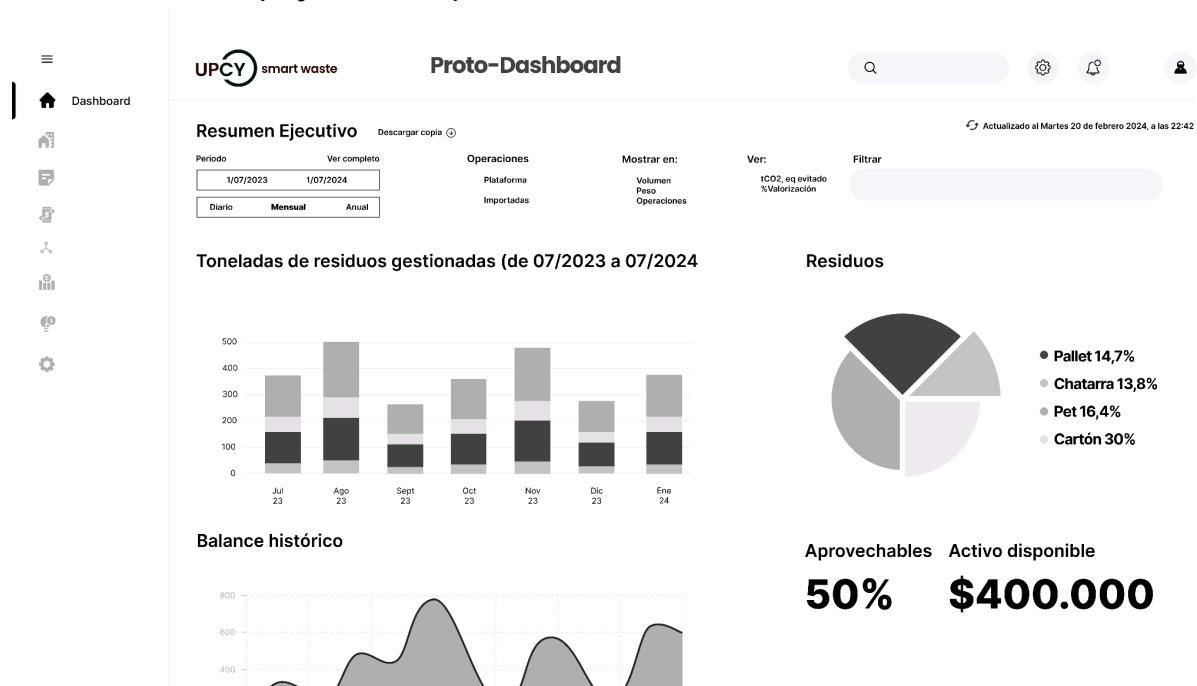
Dashboard

UPCY smart waste

Proto-Dashboard

Resumen Ejecutivo Descargar copia

Actualizado al Martes 20 de febrero 2024, a las 22:42

Periodo Ver completo

| 1/07/2023 | 1/07/2024 |
|---|---|

| Diario | Mensual | Anual |
|---|---|---|

Operaciones
Plataforma
Importadas

Mostrar en:
Volumen
Peso
Operaciones

Ver:
tCO2, eq evitado
%Valorización

Filtrar

Toneladas de residuos gestionadas (de 07/2023 a 07/2024

500
400
300
200
100
0

Jul 23
Ago 23
Sept 23
Oct 23
Nov 23
Dic 23
Ene 24

Residuos

Pallet 14,7%
Chatarra 13,8%
Pet 16,4%
Cartón 30%

Balance histórico

800
600
400

Aprovechables
50%

Activo disponible
$400.000